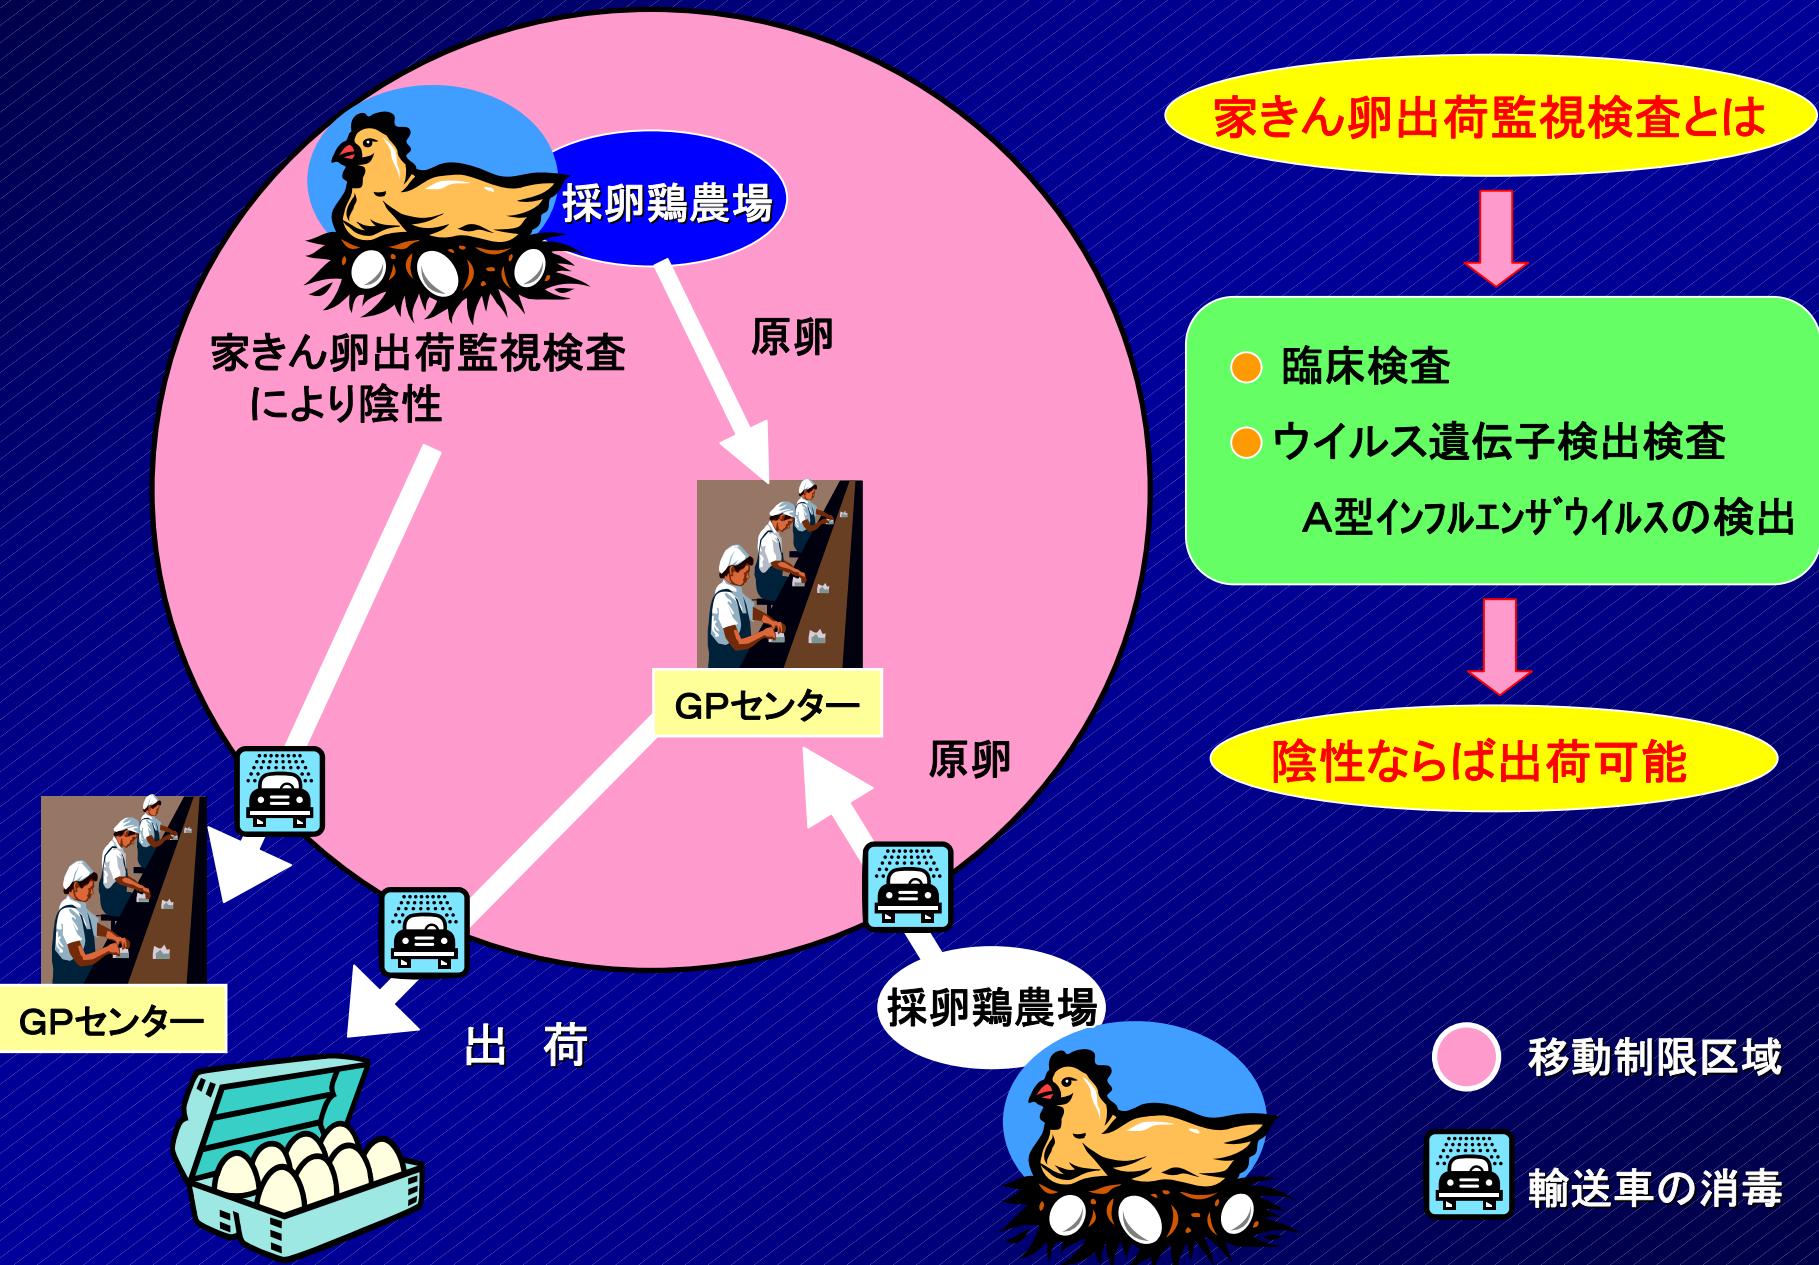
採卵鶏農場

家きん卵出荷監視検査により陰性

原卵

GPセンター

原卵

GPセンター

出　荷

採卵鶏農場

家きん卵出荷監視検査とは

臨床検査

ウイルス遺伝子検出検査

A型ｲﾝﾌﾙｴﾝｻﾞｳｲﾙｽの検出

陰性ならば出荷可能

移動制限区域

輸送車の消毒